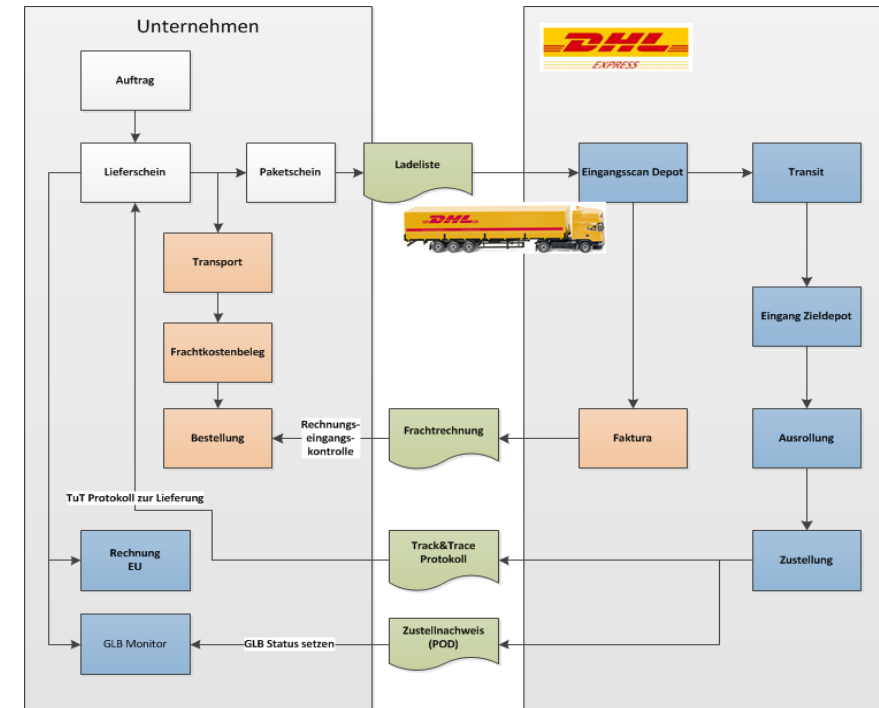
Unternehmen

DHL EXPRESS

Auftrag

Lieferschein

Paketschein

Ladeliste

Eingangsscan Depot

Transit

DHL

Transport

Eingang Zieldepot

Frachtkostenbeleg

Bestellung

Rechnungseingangskontrolle

Frachtrechnung

Faktura

Ausrollung

TuT Protokoll zur Lieferung

Rechnung EU

Track&Trace Protokoll

Zustellung

GLB Monitor

GLB Status setzen

Zustellnachweis (POD)